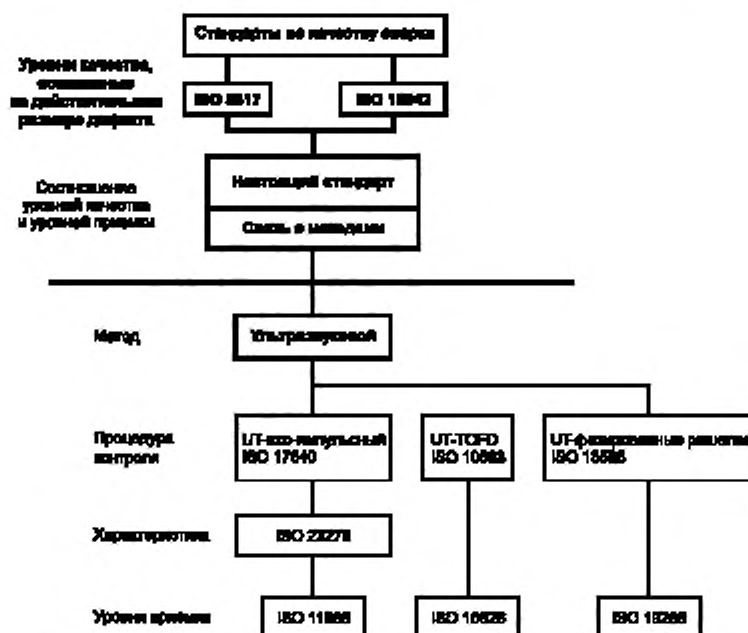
Стандарты по качеству сварки

Уровни качества, основанные на действительных размерах дефекта

ISO 5817

ISO 10042

Соотношение уровней качества и уровней приемки

Настоящий стандарт

Связь с методами

Метод

Ультразвуковой

Процедура контроля

UT-эхо-импульсный ISO 17640

UT-TOFD ISO 10863

UT-фазированные решетки ISO 13588

Характеристика

ISO 23279

Уровни приемки

ISO 11666

ISO 15626

ISO 19285